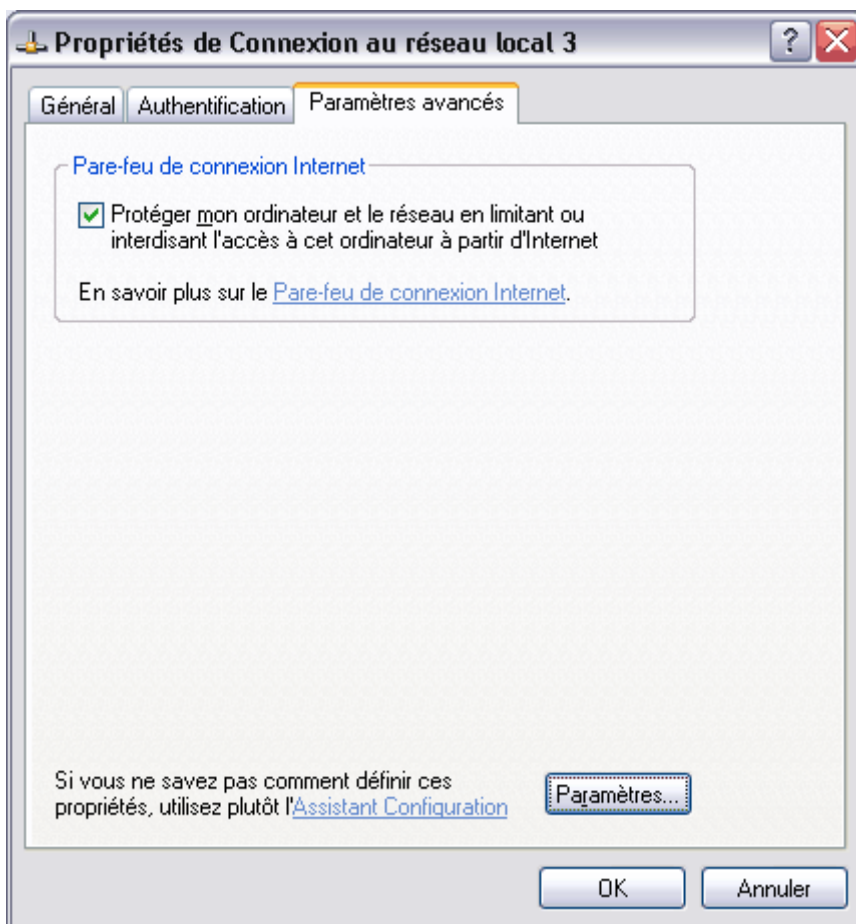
Propriétés de Connexion au réseau local 3

Général | Authentification | Paramètres avancés

Pare-feu de connexion Internet

Protéger mon ordinateur et le réseau en limitant ou interdisant l'accès à cet ordinateur à partir d'Internet

En savoir plus sur le Pare-feu de connexion Internet.

Si vous ne savez pas comment définir ces propriétés, utilisez plutôt l'Assistant Configuration

Paramètres...

OK

Annuler